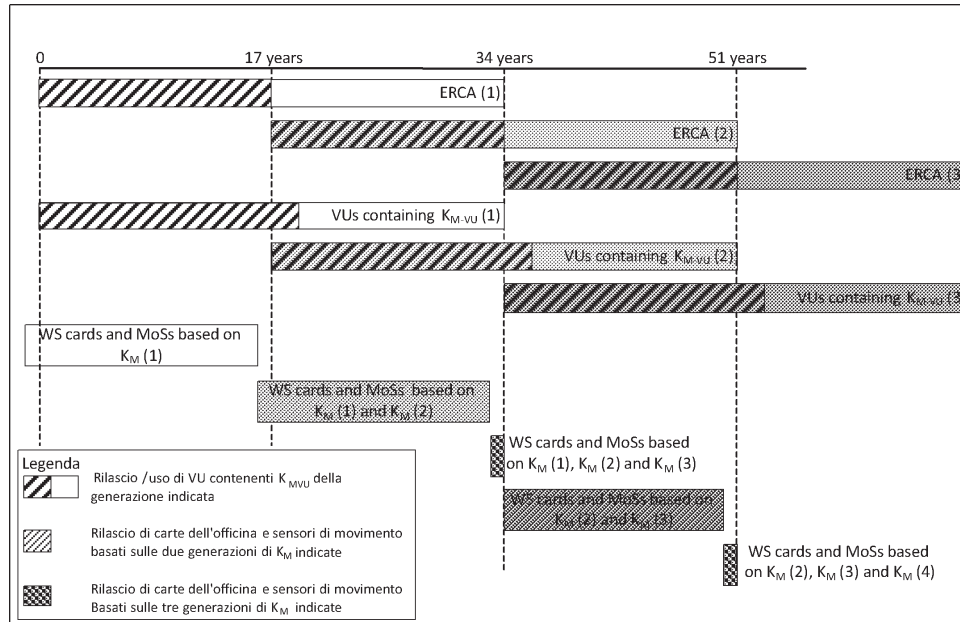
0
17 years
34 years
51 years

ERCA (1)
ERCA (2)
ERCA (3

VUs containing $K_{M-VU}$ (1)
VUs containing $K_{M-VU}$ (2)
VUs containing $K_{M-VU}$ (3

WS cards and MoSs based on $K_M$ (1)

WS cards and MoSs based on $K_M$ (1) and $K_M$ (2)

WS cards and MoSs based on $K_M$ (1), $K_M$ (2) and $K_M$ (3)

WS cards and MoSs based on $K_M$ (2) and $K_M$ (3)

WS cards and MoSs based on $K_M$ (2), $K_M$ (3) and $K_M$ (4)

Legenda
Rilascio /uso di VU contenenti $K_{MVU}$ della generazione indicata
Rilascio di carte dell'officina e sensori di movimento basati sulle due generazioni di $K_M$ indicate
Rilascio di carte dell'officina e sensori di movimento Basati sulle tre generazioni di $K_M$ indicate